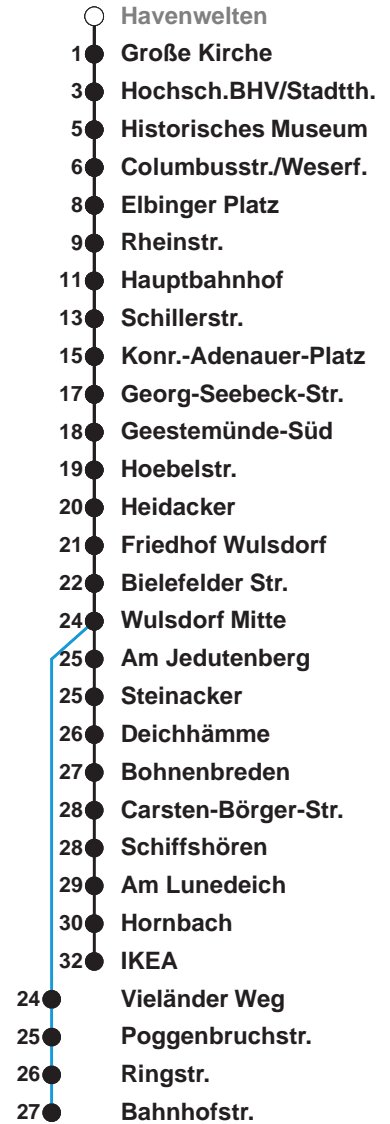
Havenwelten
1 Große Kirche
3 Hochsch.BHV/Stadtth.
5 Historisches Museum
6 Columbusstr./Weserf.
8 Elbinger Platz
9 Rheinstr.
11 Hauptbahnhof
13 Schillerstr.
15 Konr.-Adenauer-Platz
17 Georg-Seebeck-Str.
18 Geestemünde-Süd
19 Hoebelstr.
20 Heidacker
21 Friedhof Wulsdorf
22 Bielefelder Str.
24 Wulsdorf Mitte
25 Am Jedutenberg
25 Steinacker
26 Deichhämme
27 Bohnenbreden
28 Carsten-Börger-Str.
28 Schiffshören
29 Am Lunedeich
30 Hornbach
32 IKEA
24 Vieländer Weg
25 Poggenbruchstr.
26 Ringstr.
27 Bahnhofstr.